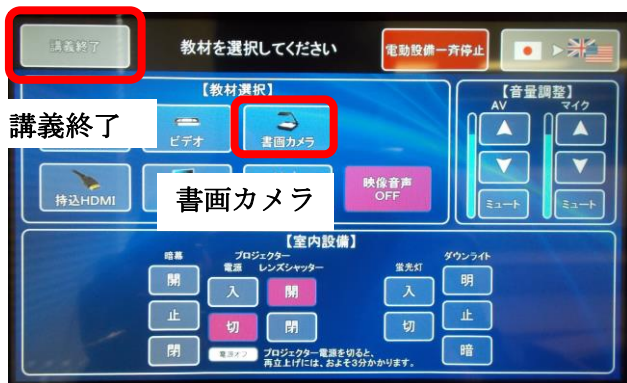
講義終了

教材を選択してください

電動設備一斉停止

【教材選択】

講義終了

ビデオ

書画カメラ

持込HDMI

書画カメラ

映像音声 OFF

【音量調整】

AV

マイク

ミュート

ミュート

【室内設備】

暗幕

開

止

閉

プロジェクター

電源

入

切

電源オフ

レンズシャッター

開

閉

プロジェクター電源を切ると、再立上げには、およそ3分かかります。

蛍光灯

入

切

ダウンライト

明

止

暗